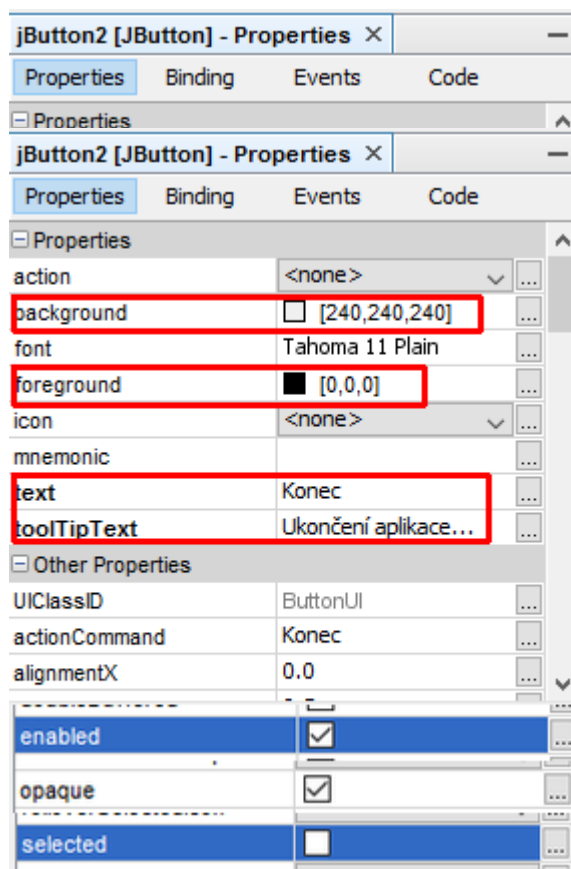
jButton2 [JButton] - Properties ×

Properties Binding Events Code

⊟ Properties

jButton2 [JButton] - Properties ×

Properties Binding Events Code

⊟ Properties

| | | |
|---|---|---|
| action | <none> | ... |
| background | [240,240,240] | ... |
| font | Tahoma 11 Plain | ... |
| foreground | [0,0,0] | ... |
| icon | <none> | ... |
| mnemonic | | ... |
| text | Konec | ... |
| toolTipText | Ukončení aplikace… | ... |

⊟ Other Properties

| | | |
|---|---|---|
| UIClassID | ButtonUI | ... |
| actionCommand | Konec | ... |
| alignmentX | 0.0 | ... |
| enabled | ☑ | ... |
| opaque | ☑ | ... |
| selected | ☐ | ... |